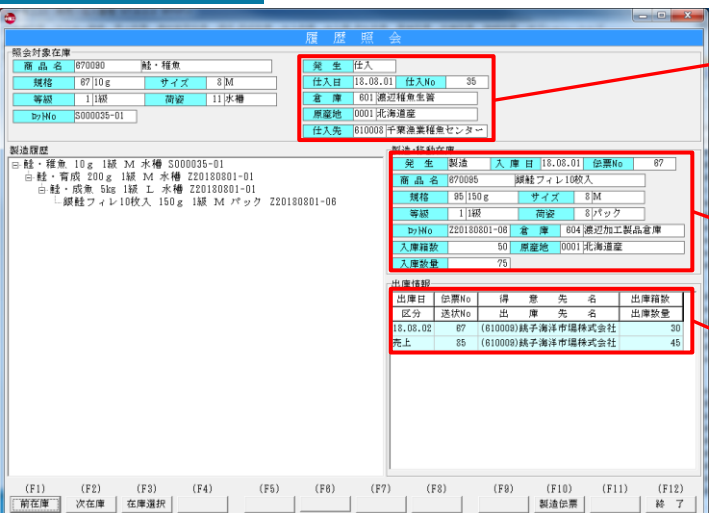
履歴照会

照会対象在庫

| 商品名 | 870090 | 鮭・稚魚 | | |
|---|---|---|---|---|
| 規格 | 87 10g | サイズ | 8 M | |
| 等級 | 1 1級 | 荷姿 | 11 水槽 | |
| ﾛｯﾄNo | S000035-01 | | | |

| 発生 | 仕入 | | |
|---|---|---|---|
| 仕入日 | 18.08.01 | 仕入No | 35 |
| 倉庫 | 601 濃迎稚魚生簀 | | |
| 原産地 | 0001 北海道産 | | |
| 仕入先 | 610008 千葉漁業稚魚センター | | |

製造履歴

鮭・稚魚 10g 1級 M 水槽 S000035-01
鮭・育成 200g 1級 M 水槽 Z20180801-01
鮭・成魚 5kg 1級 L 水槽 Z20180801-01
紅鮭フィレ10枚入 150g 1級 M パック Z20180801-06

製造・移動在庫

| 発生 | 製造 | 入庫日 | 18.08.01 | 伝票No | 67 |
|---|---|---|---|---|---|
| 商品名 | 870095 | 紅鮭フィレ10枚入 | | | |
| 規格 | 85 150g | サイズ | 8 M | | |
| 等級 | 1 1級 | 荷姿 | 8 パック | | |
| ﾛｯﾄNo | Z20180801-06 | 倉庫 | 604 濃迎加工製品倉庫 | | |
| 入庫箱数 | 50 | 原産地 | 0001 北海道産 | | |
| 入庫数量 | 75 | | | | |

出庫情報

| 出庫日 | 伝票No | 得意先名 | 出庫箱数 |
|---|---|---|---|
| 区分 | 送状No | 出庫先名 | 出庫数量 |
| 18.08.02 | 67 | (610009)銚子海洋市場株式会社 | 30 |
| 売上 | 85 | (610009)銚子海洋市場株式会社 | 45 |

(F1) 前在庫 (F2) 次在庫 (F3) 在庫選択 (F4) (F5) (F6) (F7) (F8) (F9) (F10) 製造伝票 (F11) (F12) 終了